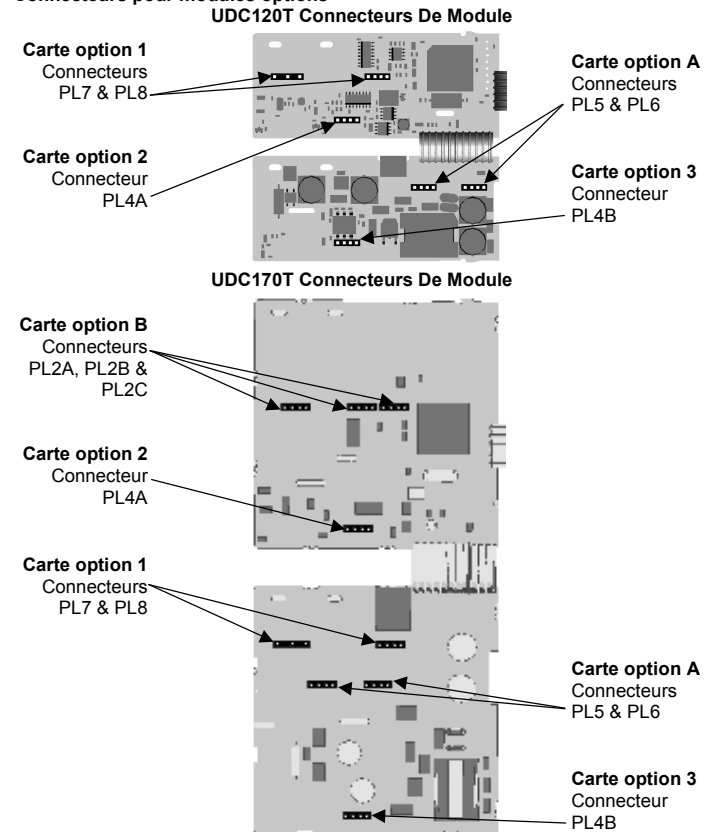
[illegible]
UDC120T Connecteurs De Module

Carte option 1
Connecteurs
PL7 & PL8

Carte option A
Connecteurs
PL5 & PL6

Carte option 2
Connecteur
PL4A

Carte option 3
Connecteur
PL4B

UDC170T Connecteurs De Module

Carte option B
Connecteurs
PL2A, PL2B & PL2C

Carte option 2
Connecteur
PL4A

Carte option 1
Connecteurs
PL7 & PL8

Carte option A
Connecteurs
PL5 & PL6

Carte option 3
Connecteur
PL4B